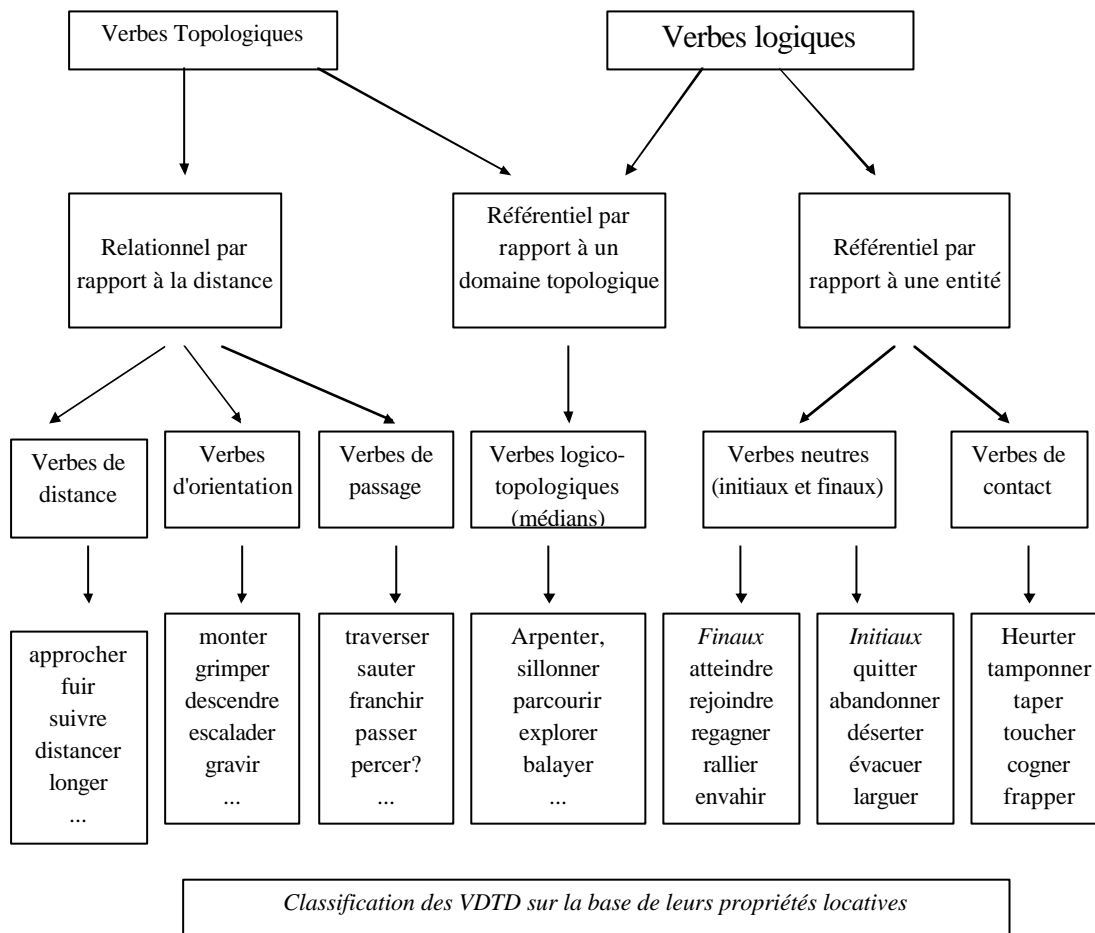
Verbes Topologiques

Verbes logiques

Relationnel par rapport à la distance

Référentiel par rapport à un domaine topologique

Référentiel par rapport à une entité

Verbes de distance

Verbes d'orientation

Verbes de passage

Verbes logico-topologiques (médians)

Verbes neutres (initiaux et finaux)

Verbes de contact

approcher
fuir
suivre
distancer
longer
...

monter
grimper
descendre
escalader
gravir
...

traverser
sauter
franchir
passer
percer?
...

Arpenter,
sillonner
parcourir
explorer
balayer
...

*Finaux*
atteindre
rejoindre
regagner
rallier
envahir

*Initiaux*
quitter
abandonner
déserter
évacuer
larguer

Heurter
tamponner
taper
toucher
cogner
frapper

*Classification des VDTD sur la base de leurs propriétés locatives*